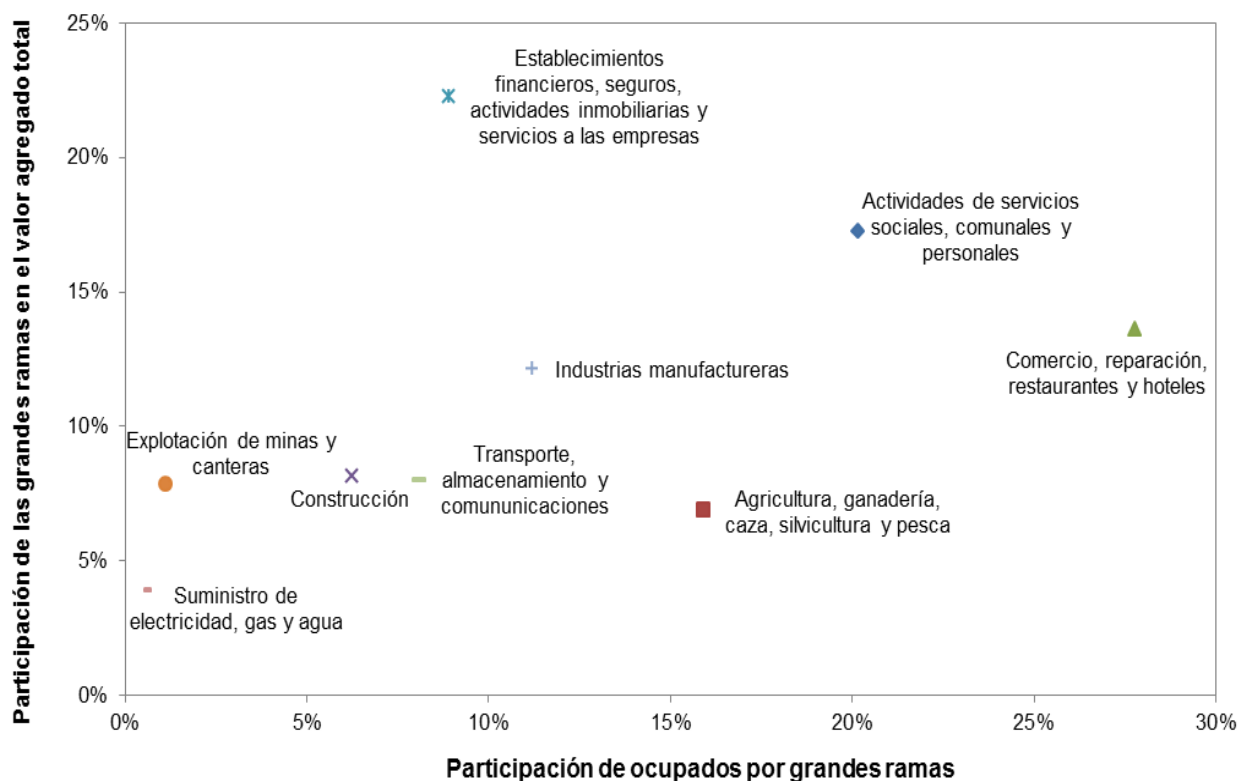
Participación de las grandes ramas en el valor agregado total

25%
20%
15%
10%
5%
0%

Establecimientos financieros, seguros, actividades inmobiliarias y servicios a las empresas

Actividades de servicios sociales, comunales y personales

Comercio, reparación, restaurantes y hoteles

Industrias manufactureras

Explotación de minas y canteras

Construcción

Transporte, almacenamiento y comununicaciones

Agricultura, ganadería, caza, silvicultura y pesca

Suministro de electricidad, gas y agua

0%
5%
10%
15%
20%
25%
30%

Participación de ocupados por grandes ramas